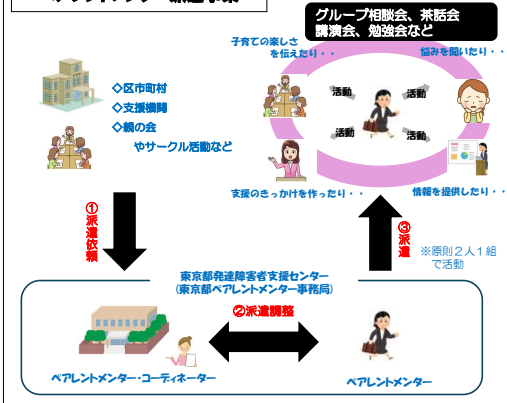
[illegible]派遣事業

グループ相談会、茶話会
講演会、勉強会など

子育ての楽しさを伝えたり・・

悩みを聞いたり・・

活動

活動

活動

活動

支援のきっかけを作ったり・・

情報を提供したり・・

◇区市町村
◇支援機関
◇親の会
やサークル活動など

①派遣依頼

③派遣

※原則２人１組で活動

東京都発達障害者支援センター
（東京都ペアレントメンター事務局）

②派遣調整

ペアレントメンター・コーディネーター

ペアレントメンター